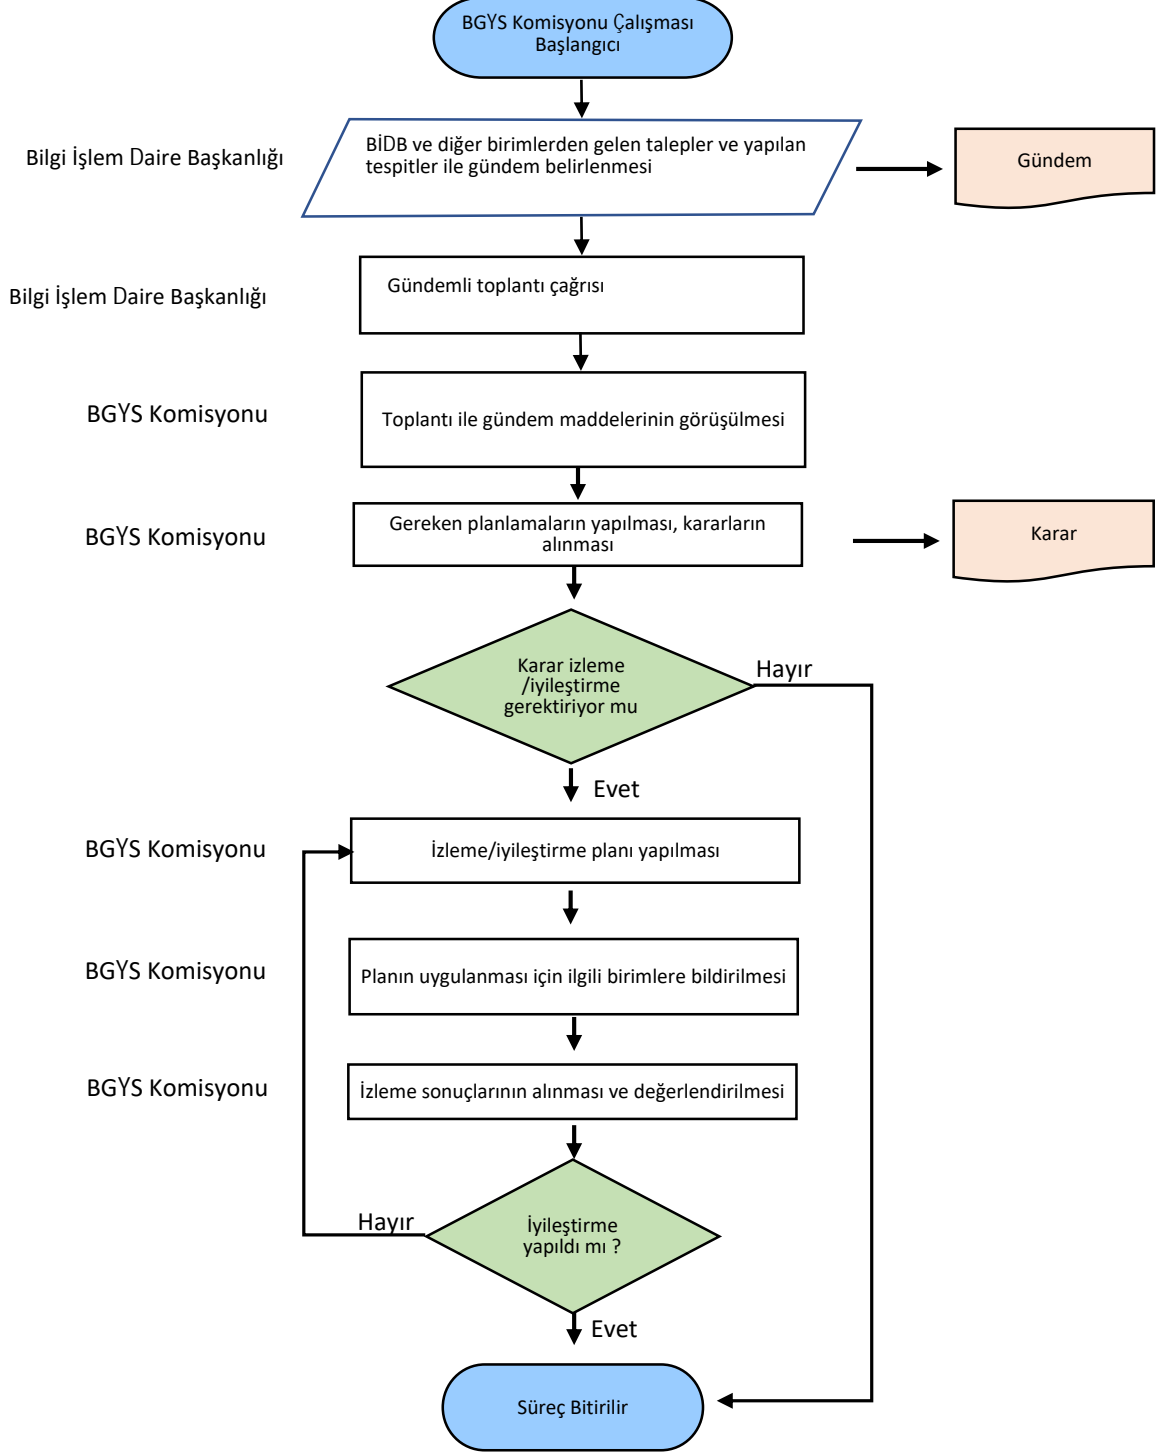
BGYS Komisyonu Çalışması Başlangıcı

Bilgi İşlem Daire Başkanlığı

BİDB ve diğer birimlerden gelen talepler ve yapılan tespitler ile gündem belirlenmesi

Gündem

Bilgi İşlem Daire Başkanlığı

Gündemli toplantı çağrısı

BGYS Komisyonu

Toplantı ile gündem maddelerinin görüşülmesi

BGYS Komisyonu

Gereken planlamaların yapılması, kararların alınması

Karar

Karar izleme /iyileştirme gerektiriyor mu

Hayır

Evet

BGYS Komisyonu

İzleme/iyileştirme planı yapılması

BGYS Komisyonu

Planın uygulanması için ilgili birimlere bildirilmesi

BGYS Komisyonu

İzleme sonuçlarının alınması ve değerlendirilmesi

Hayır

İyileştirme yapıldı mı ?

Evet

Süreç Bitirilir